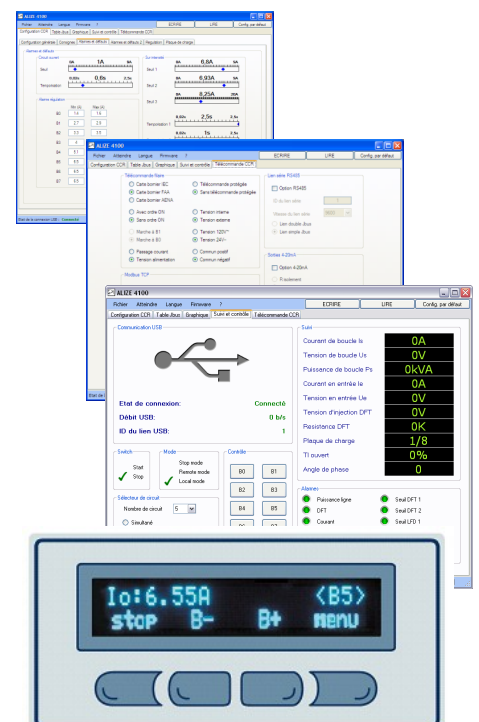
ALIZE 4100
Fichier Atteindre Langue Firmware ?
ECRIRE LIRE Config. par défaut
Configuration CCR Table Jbus Graphique Suivi et contrôle Télécommande CCR
Configuration générale Consignes Alarmes et défauts Alarmes et défauts 2 Régulation Plaque de charge
Alarmes et défauts
Circuit ouvert
Seuil 1A
Temporisation 0,8s
Alarme dégradation
Surintensité
Seuil 1 6,8A
Seuil 2 6,93A
Seuil 3 8,25A
Temporisation 1 2,5s
1s

ALIZE 4100
Fichier Atteindre Langue Firmware ?
ECRIRE LIRE Config. par défaut
Configuration CCR Table Jbus Graphique Suivi et contrôle Télécommande CCR
Télécommande filaire
Carte bornier IEC
Carte bornier FAA
Carte bornier AENA
Télécommande protégée
Sans télécommande protégée
Avec ordre ON
Sans ordre ON
Tension interne
Tension externe
Marche à B1
Marche à B3
Tension 120V~
Tension 24V~
Passage courant
Tension alimentation
Commun positif
Commun négatif
Modbus TCP
Lien série RS485
Option RS485
Liaison 4-20mA
Option 4-20mA

ALIZE 4100
Fichier Atteindre Langue Firmware ?
ECRIRE LIRE Config. par défaut
Configuration CCR Table Jbus Graphique Suivi et contrôle Télécommande CCR
Communication USB
Etat de connexion: Connecté
Débit USB: 0 b/s
ID du lien USB: 1
Switch
Start
Stop
Mode
Stop mode
Remote mode
Local mode
Contrôle
B0 B1
B2 B3
B4 B5
Sélecteur de circuit
Nombre de circuit 5
Simultané
Suivi
Courant de boucle Is 0A
Tension de boucle Us 0V
Puissance de boucle Ps 0kVA
Courant en entrée Ie 0A
Tension en entrée Ue 0V
Tension d'injection DFT 0V
Résistance DFT 0K
Plaque de charge 1/8
TI ouvert 0%
Angle de phase 0
Alarmes
Puissance ligne
DFT
Courant
Seuil DFT 1
Seuil DFT 2
Seuil LFD 1

Io:6.55A <B5>
stop B- B+ menu